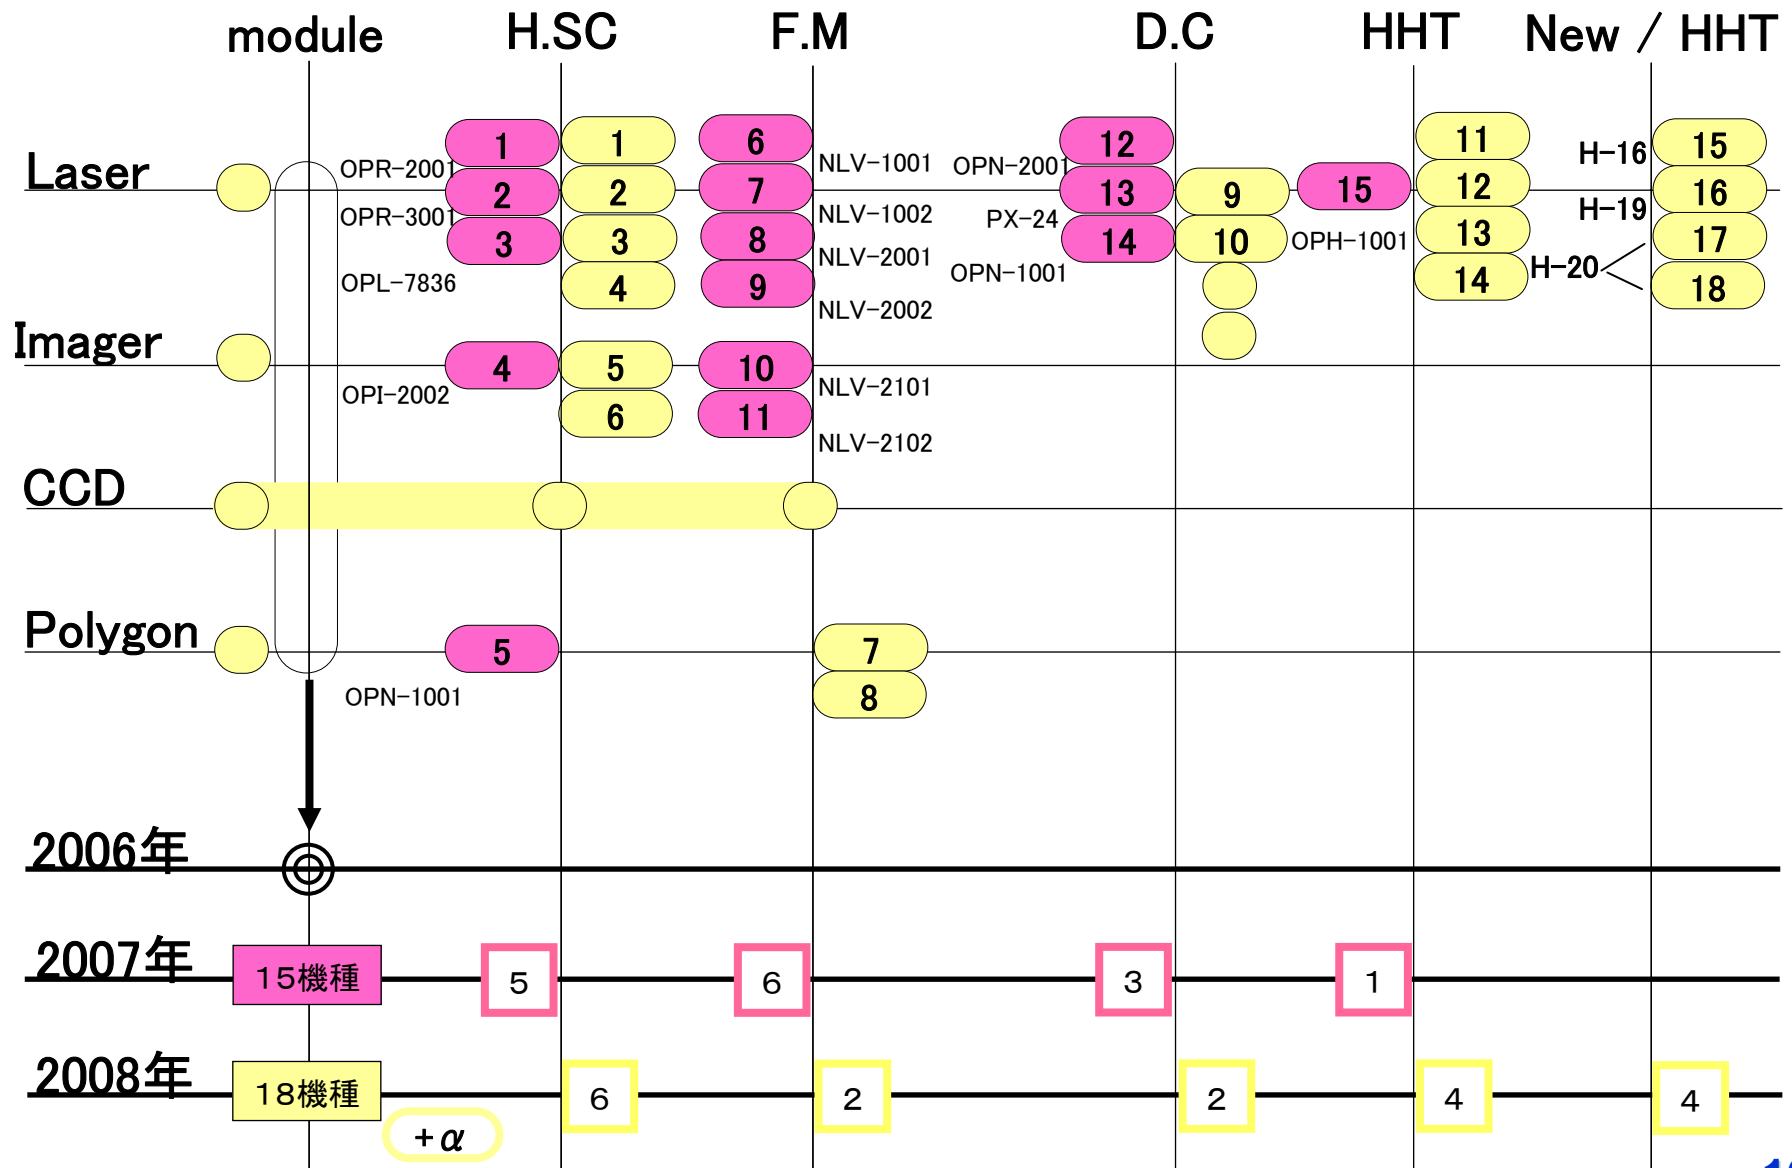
module H.SC F.M D.C HHT New / HHT

Laser
OPR-2001 1 1 6 NLV-1001 OPN-2001 12 H-16 15
OPR-3001 2 2 7 13 9 15 11 16
3 3 8 NLV-1002 PX-24 14 10 OPH-1001 12 H-19 17
OPL-7836 4 9 NLV-2001 OPN-1001 13 H-20 18
NLV-2002 14

Imager
4 5 10
OPI-2002 6 11 NLV-2101
NLV-2102

CCD

Polygon
5 7
OPN-1001 8

2006年

2007年
15機種 5 6 3 1

2008年
18機種 6 2 2 4 4
$+\alpha$